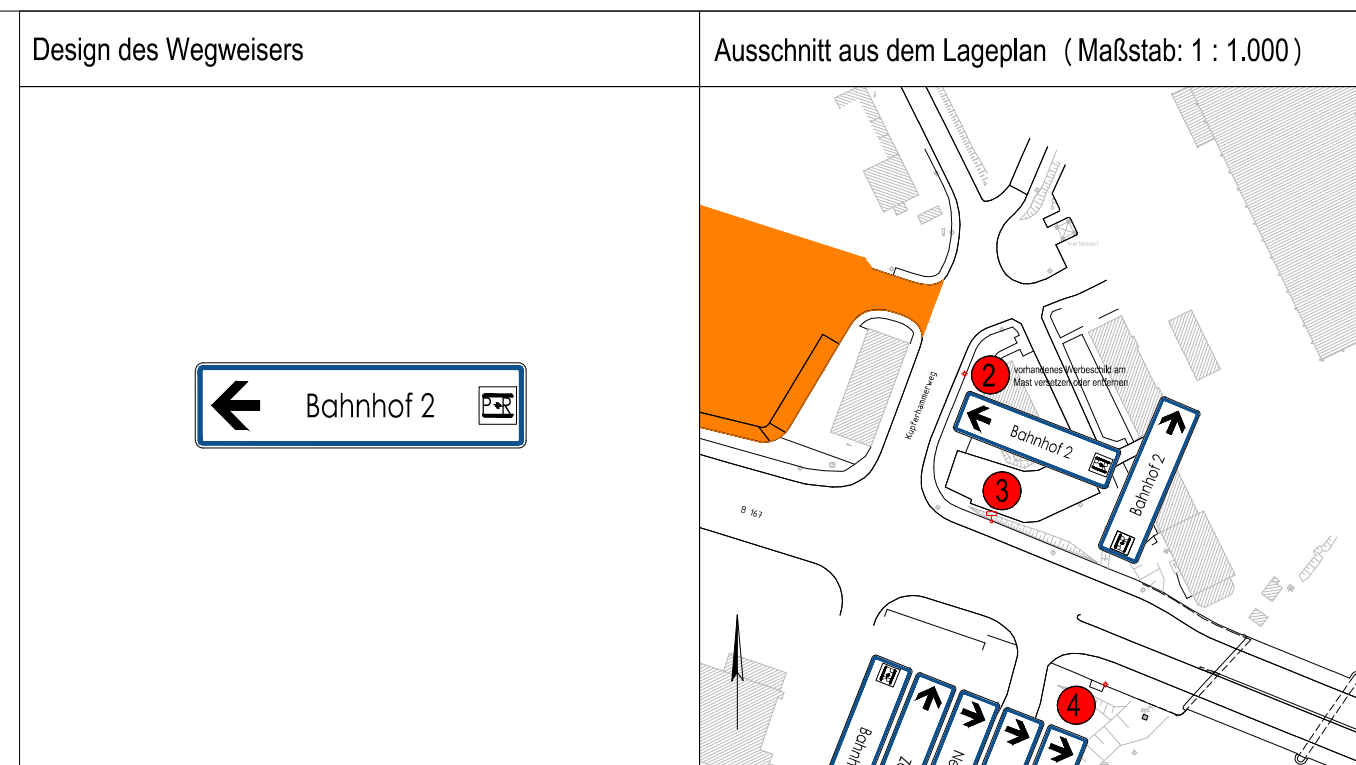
| Design des Wegweisers | Ausschnitt aus dem Lageplan ( Maßstab: 1 : 1.000 ) |
|---|---|
| Bahnhof 2 | 2 vorhandenes Werbeschild am Mast versetzen oder entfernen<br>Kupferhammerweg<br>Bahnhof 2<br>Bahnhof 2<br>3<br>B 167<br>4<br>Bahnh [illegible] |